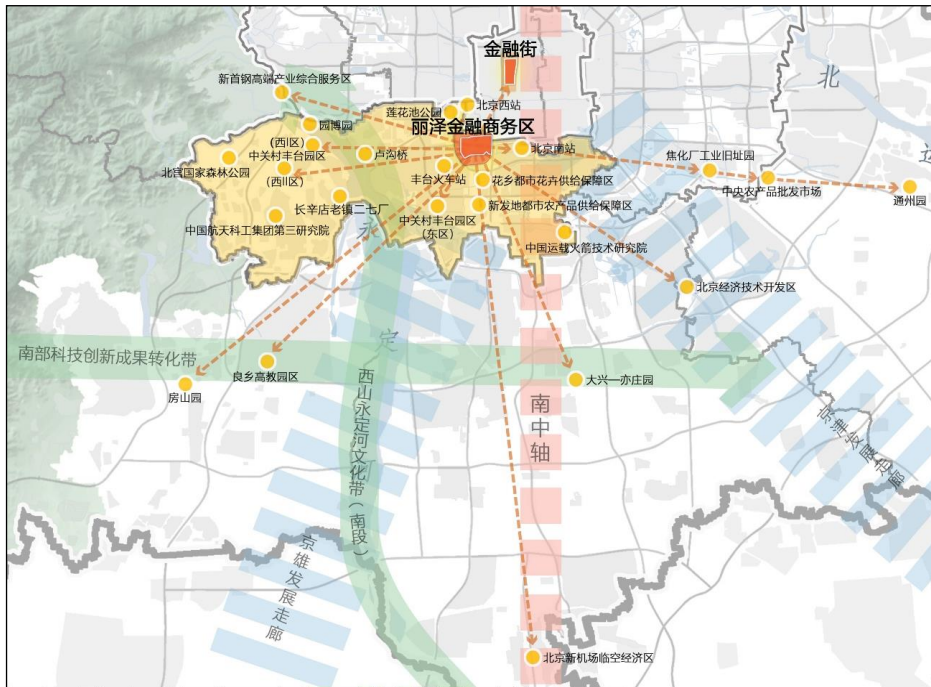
金融街

新首钢高端产业综合服务区

莲花池公园

北京西站

园博园

丽泽金融商务区

(西Ⅰ区)

中关村丰台园区

卢沟桥

北京南站

北宫国家森林公园

(西Ⅱ区)

丰台火车站

花乡都市花卉供给保障区

焦化厂工业旧址园

中央农产品批发市场

通州园

长辛店老镇二七厂

新发地都市农产品供给保障区

中国航天科工集团第三研究院

中关村丰台园区

(东区)

中国运载火箭技术研究院

北京经济技术开发区

南部科技创新成果转化带

良乡高教园区

房山园

大兴—亦庄园

西山永定河文化带(南段)

南中轴

京津发展走廊

京雄发展走廊

北京新机场临空经济区

北